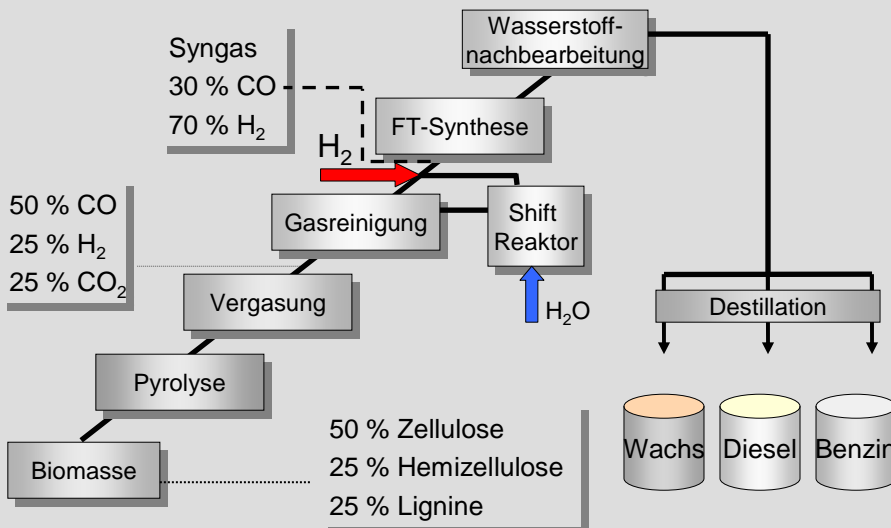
Wasserstoffnachbearbeitung

Syngas
30 % CO
70 % $H_2$

FT-Synthese

$H_2$

50 % CO
25 % $H_2$
25 % $CO_2$

Gasreinigung

Shift Reaktor

$H_2O$

Vergasung

Destillation

Pyrolyse

50 % Zellulose
25 % Hemizellulose
25 % Lignine

Biomasse

Wachs

Diesel

Benzin